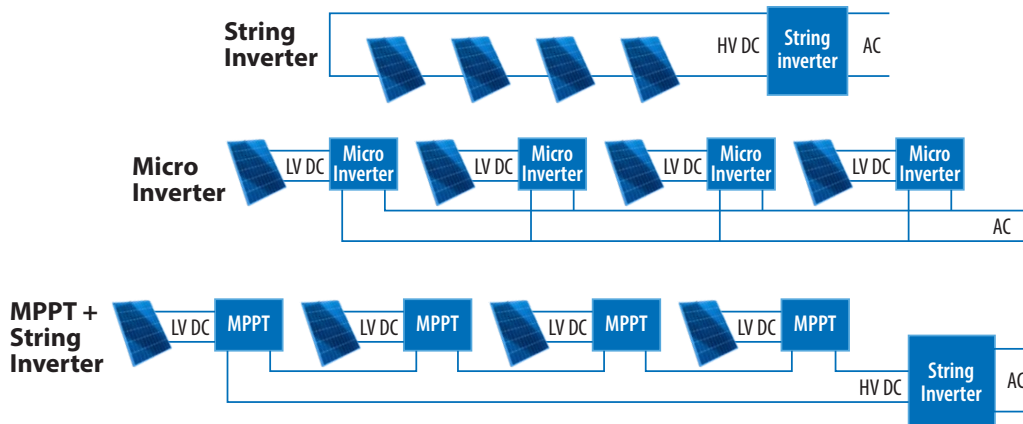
String Inverter

HV DC

String inverter

AC

Micro Inverter

LV DC

Micro Inverter

LV DC

Micro Inverter

LV DC

Micro Inverter

LV DC

Micro Inverter

AC

MPPT + String Inverter

LV DC

MPPT

LV DC

MPPT

LV DC

MPPT

LV DC

MPPT

HV DC

String Inverter

AC